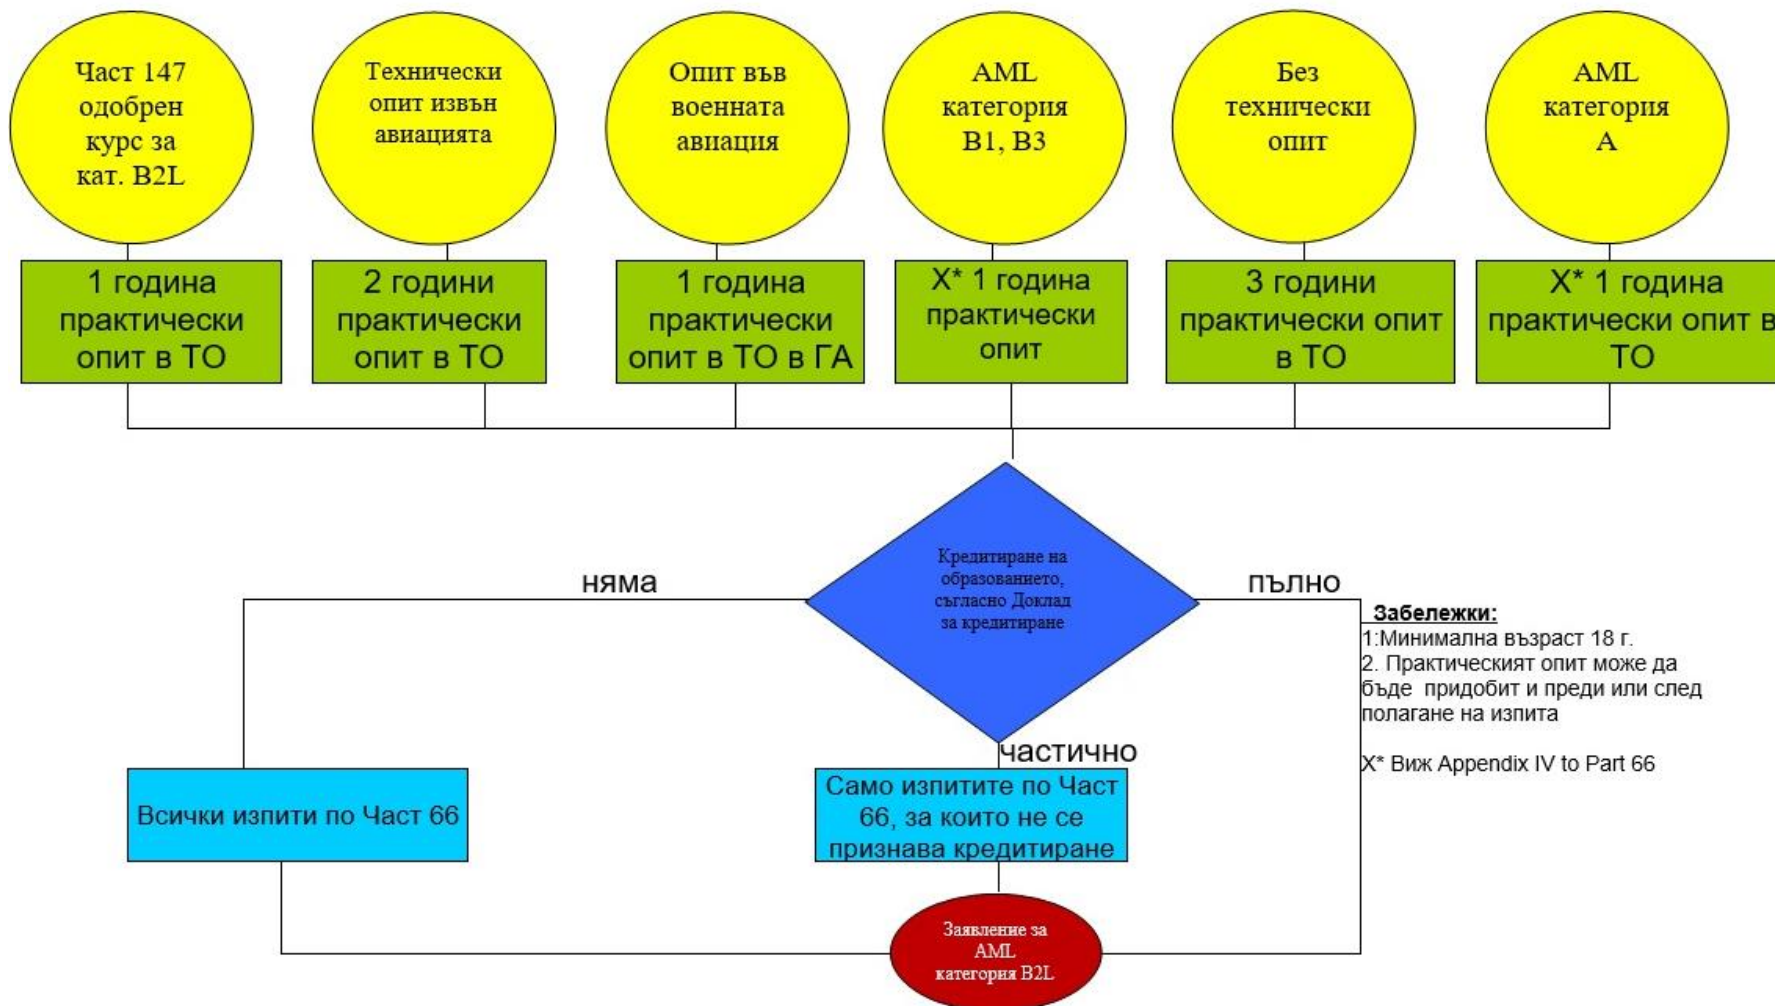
Част 147 одобрен курс за кат. B2L

Технически опит извън авиацията

Опит във военната авиация

AML категория B1, B3

Без технически опит

AML категория A

1 година практически опит в ТО

2 години практически опит в ТО

1 година практически опит в ТО в ГА

X* 1 година практически опит

3 години практически опит в ТО

X* 1 година практически опит в ТО

Кредитиране на образованието, съгласно Доклад за кредитиране

няма

пълно

частично

Забележки:
1:Минимална възраст 18 г.
2. Практическият опит може да бъде придобит и преди или след полагане на изпита

X* Виж Appendix IV to Part 66

Всички изпити по Част 66

Само изпитите по Част 66, за които не се признава кредитиране

Заявление за AML категория B2L